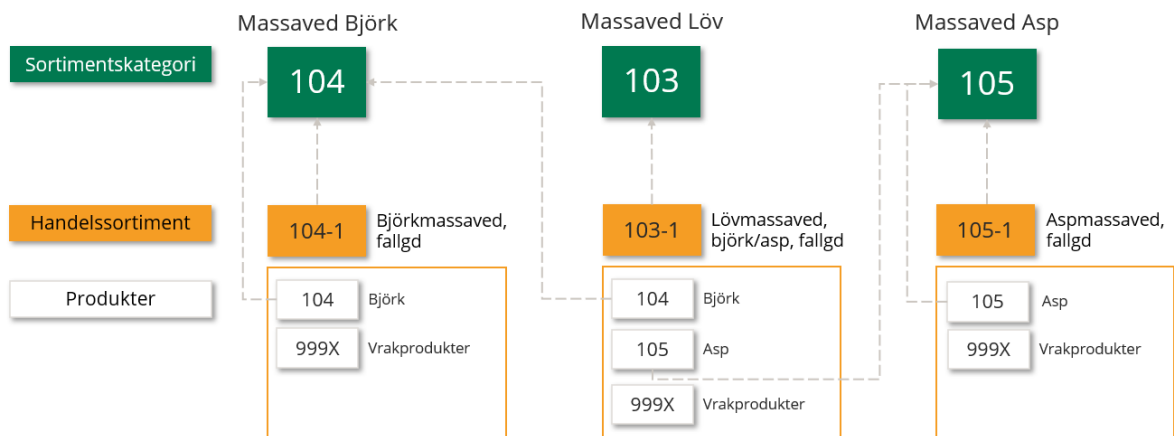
Sortimentskategori

Handelssortiment

Produkter

Massaved Björk

104

104-1

Björkmassaved, fallgd

104 Björk

999X Vrakprodukter

Massaved Löv

103

103-1

Lövmassaved, björk/asp, fallgd

104 Björk

105 Asp

999X Vrakprodukter

Massaved Asp

105

105-1

Aspmassaved, fallgd

105 Asp

999X Vrakprodukter